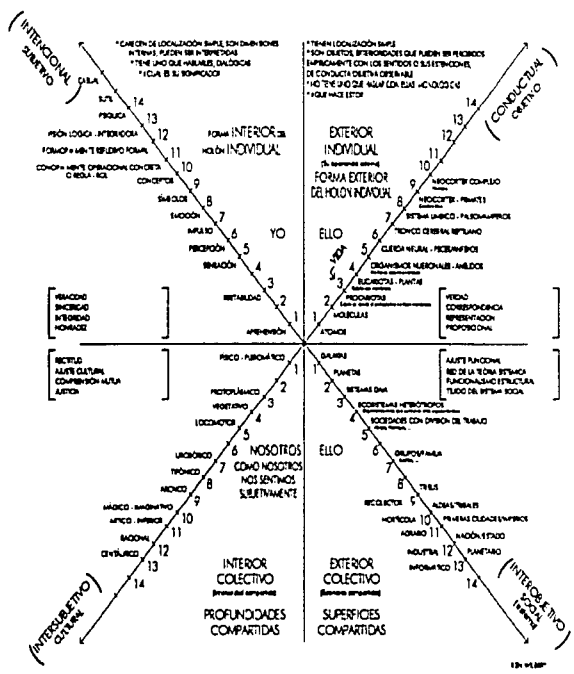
INTENCIONAL SUBJETIVO

* CARECEN DE LOCALIZACIÓN SIMPLE, SON DIMENSIONES INTERNAS, PUEDEN SER INTERPRETADAS
* TIENE UNO QUE HABLARLES, DIALÓGICAS
* ¿CUAL ES SU SIGNIFICADO?

CAUSAL
SUTIL
PSIQUICA
VISIÓN LÓGICA - INTEGRADORA
FORMOPERACIONAL - REFLEXIVO FORMAL
CONCRETAMENTE OPERACIONAL CONCRETA O REGLA - ROL
CONCEPTOS
SÍMBOLOS
EMOCIÓN
IMPULSO
PERCEPCIÓN
SENSACIÓN
IRRITABILIDAD
APREHENSIÓN

FORMA INTERIOR DEL HOLÓN INDIVIDUAL

YO

* TIENEN LOCALIZACIÓN SIMPLE
* SON OBJETOS, EXTERIORIDADES QUE PUEDEN SER PERCIBIDOS EMPÍRICAMENTE CON LOS SENTIDOS O SUS EXTENSIONES, DE CONDUCTA OBJETIVA OBSERVABLE
* NO TIENE UNO QUE HABLAR CON ELLAS: MONOLÓGICAS
* ¿QUE HACE ESTO?

EXTERIOR INDIVIDUAL
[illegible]
FORMA EXTERIOR DEL HOLÓN INDIVIDUAL

ELLO

VIDA

CONDUCTUAL OBJETIVO

NEOCORTEX COMPLEJO
NEOCORTEX - PRIMATES
SISTEMA LÍMBICO - PALEOMAMÍFEROS
TRONCO CEREBRAL REPTILIANO
CUERDA NEURAL - PECES/ANFIBIOS
ORGANISMOS NEURONALES - ANÉLIDOS
EUCARIOTAS - PLANTAS
PROCARIOTAS
MOLÉCULAS
ÁTOMOS

VERACIDAD
SINCERIDAD
INTEGRIDAD
HONRADEZ

VERDAD
CORRESPONDENCIA
REPRESENTACIÓN
PROPOSICIONAL

RECTITUD
AJUSTE CULTURAL
COMPRENSIÓN MUTUA
JUSTICIA

AJUSTE FUNCIONAL
RED DE LA TEORIA SISTÉMICA
FUNCIONALISMO ESTRUCTURAL
TEJIDO DEL SISTEMA SOCIAL

FÍSICO - PLEROMÁTICO
PROTOPLÁSMICO
VEGETATIVO
LOCOMOTOR
URÓBORICO
TIFÓNICO
ARCAICO
MÁGICO - ANIMISTICO
MÍTICO - IMPERIOS
RACIONAL
CENTÁURICO

NOSOTROS
COMO NOSOTROS NOS SENTIMOS SUBJETIVAMENTE

GALAXIAS
PLANETAS
SISTEMAS GAIA
ECOSISTEMAS HETEROTRÓFICOS
SOCIEDADES CON DIVISIÓN DEL TRABAJO
GRUPOS/FAMILIA
TRIBUS
RECOLECTOR
ALDEAS TRIBALES
HORTICOLA
PRIMERAS CIUDADES/IMPERIOS
AGRARIO
NACIÓN/ESTADO
INDUSTRIA
PLANETARIO
INFORMÁTICO

ELLO

INTERIOR COLECTIVO
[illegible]
PROFUNDIDADES COMPARTIDAS

EXTERIOR COLECTIVO
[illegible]
SUPERFICIES COMPARTIDAS

INTERSUBJETIVO CULTURAL

INTEROBJETIVO SOCIAL

1 2 3 4 5 6 7 8 9 10 11 12 13 14